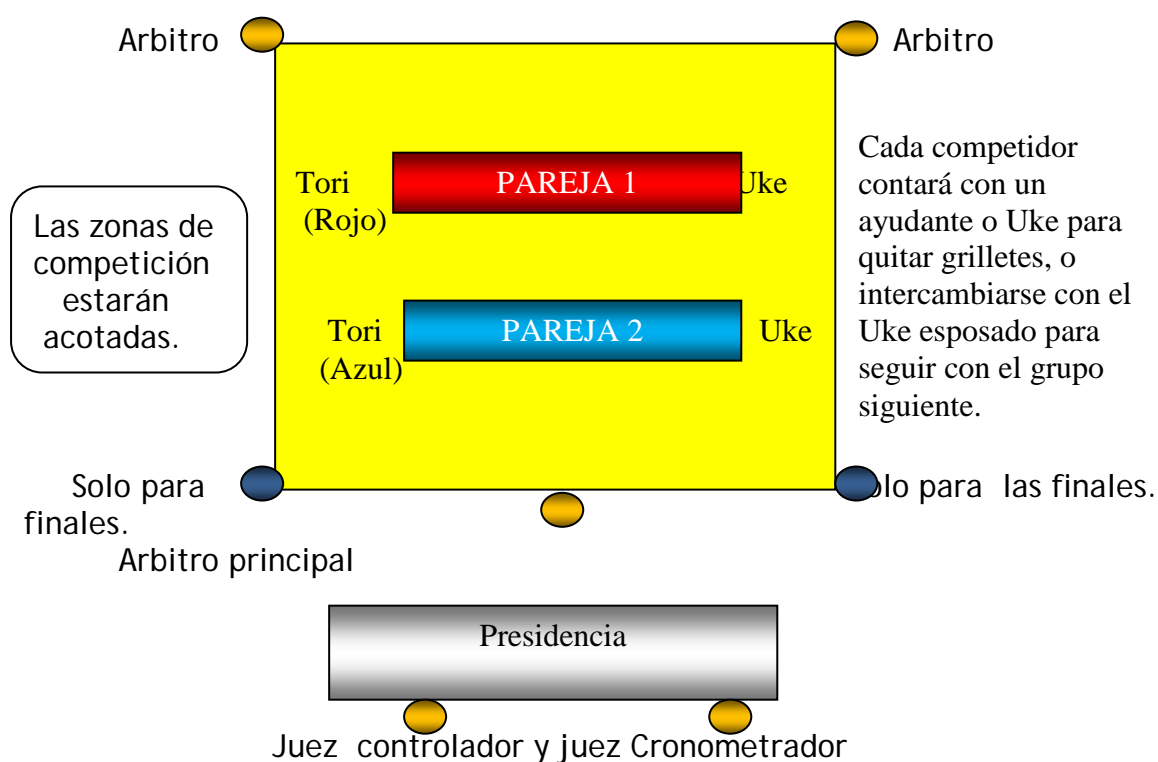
Arbitro

Arbitro

Las zonas de competición estarán acotadas.

Tori (Rojo)

PAREJA 1

Uke

Tori (Azul)

PAREJA 2

Uke

Cada competidor contará con un ayudante o Uke para quitar grilletes, o intercambiarse con el Uke esposado para seguir con el grupo siguiente.

Solo para finales.

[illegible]lo para las finales.

Arbitro principal

Presidencia

Juez controlador y juez Cronometrador